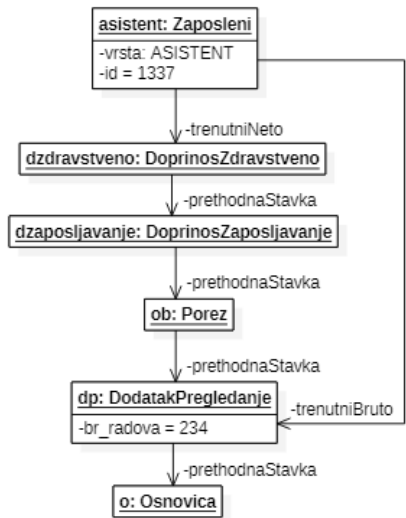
asistent: Zaposleni

-vrsta: ASISTENT
-id = 1337

-trenutniNeto

dzdravstveno: DoprinosZdravstveno

-prethodnaStavka

dzaposljavanje: DoprinosZaposljavanje

-prethodnaStavka

ob: Porez

-prethodnaStavka

dp: DodatakPregledanje

-br_radova = 234

-trenutniBruto

-prethodnaStavka

o: Osnovica